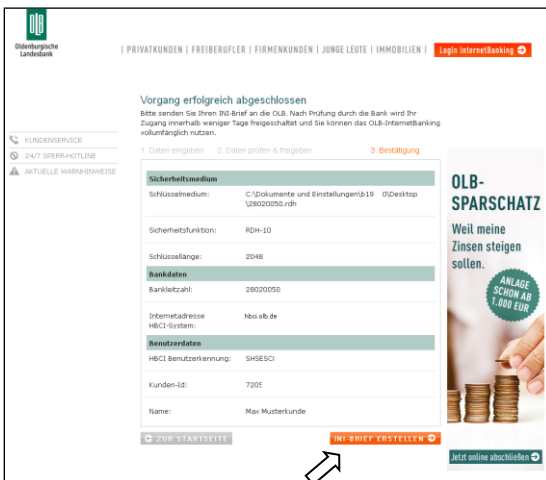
OLB
Oldenburgische Landesbank

| PRIVATKUNDEN | FREIBERUFLER | FIRMENKUNDEN | JUNGE LEUTE | IMMOBILIEN |

Login InternetBanking

KUNDENSERVICE
24/7 SPERR-HOTLINE
AKTUELLE WARNHINWEISE

Vorgang erfolgreich abgeschlossen

Bitte senden Sie Ihren INI-Brief an die OLB. Nach Prüfung durch die Bank wird Ihr Zugang innerhalb weniger Tage freigeschaltet und Sie können das OLB-InternetBanking vollumfänglich nutzen.

1. Daten eingeben   2. Daten prüfen & freigeben   3. Bestätigung

| Sicherheitsmedium | |
|---|---|
| Schlüsselmedium: | C:\Dokumente und Einstellungen\b19 0\Desktop \28020050.rdh |
| Sicherheitsfunktion: | RDH-10 |
| Schlüssellänge: | 2048 |
| **Bankdaten** | |
| Bankleitzahl: | 28020050 |
| Internetadresse HBCI-System: | hbci.olb.de |
| **Benutzerdaten** | |
| HBCI Benutzerkennung: | SHSESCI |
| Kunden-Id: | 7205 |
| Name: | Max Musterkunde |

ZUR STARTSEITE

INI-BRIEF ERSTELLEN

OLB-SPARSCHATZ
Weil meine Zinsen steigen sollen.
ANLAGE SCHON AB 1.000 EUR
Jetzt online abschließen